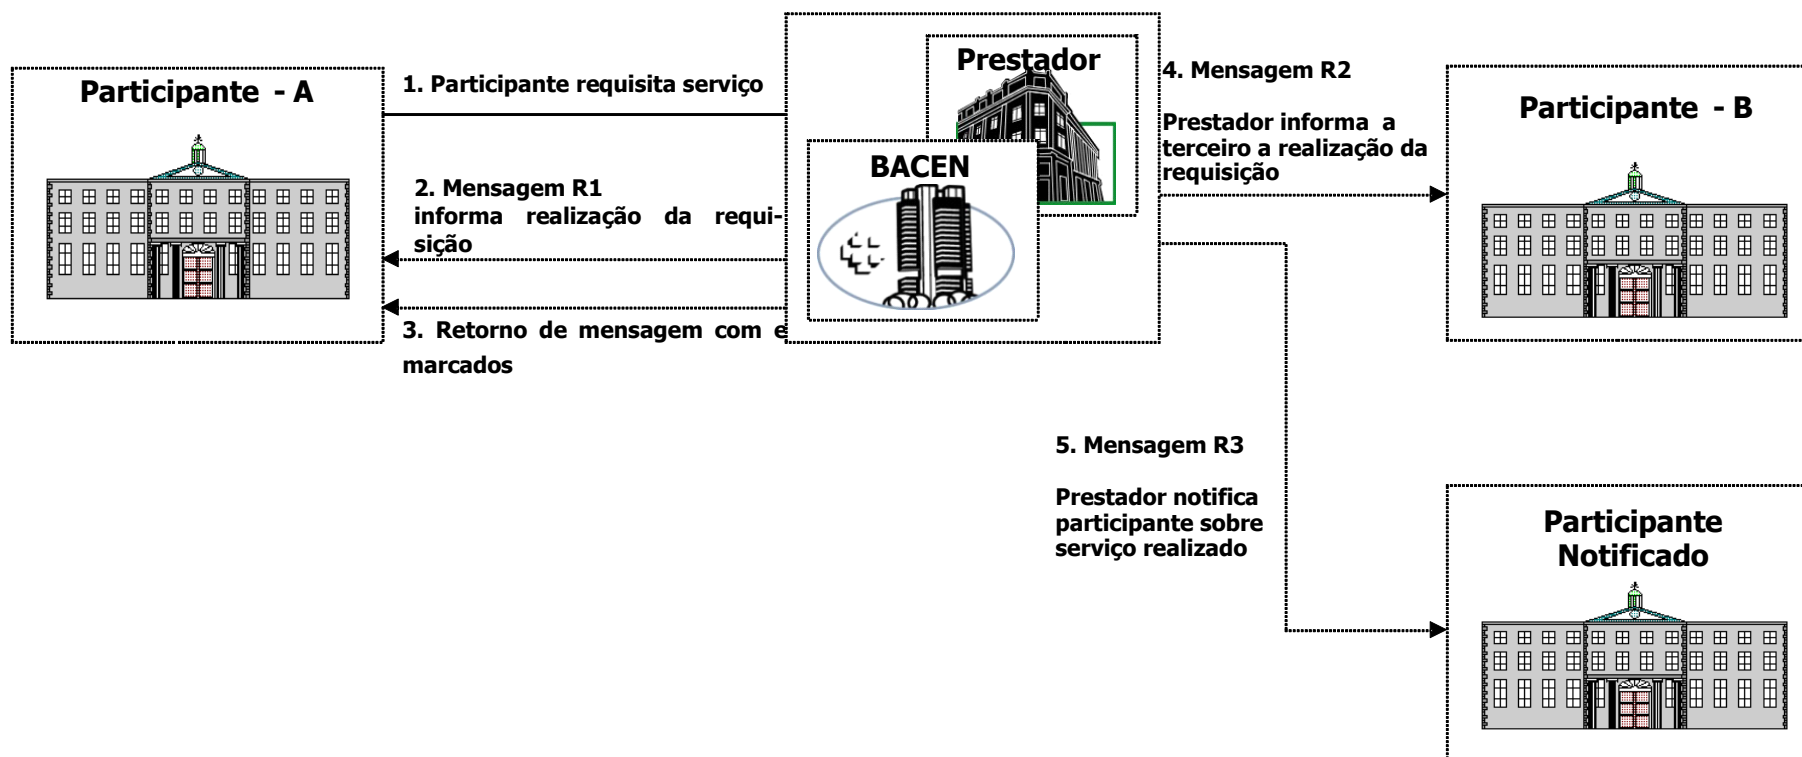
Participante - A

1. Participante requisita serviço

2. Mensagem R1
informa realização da requisição

3. Retorno de mensagem com e marcados

Prestador

BACEN

4. Mensagem R2

Prestador informa a terceiro a realização da requisição

Participante - B

5. Mensagem R3

Prestador notifica participante sobre serviço realizado

Participante Notificado